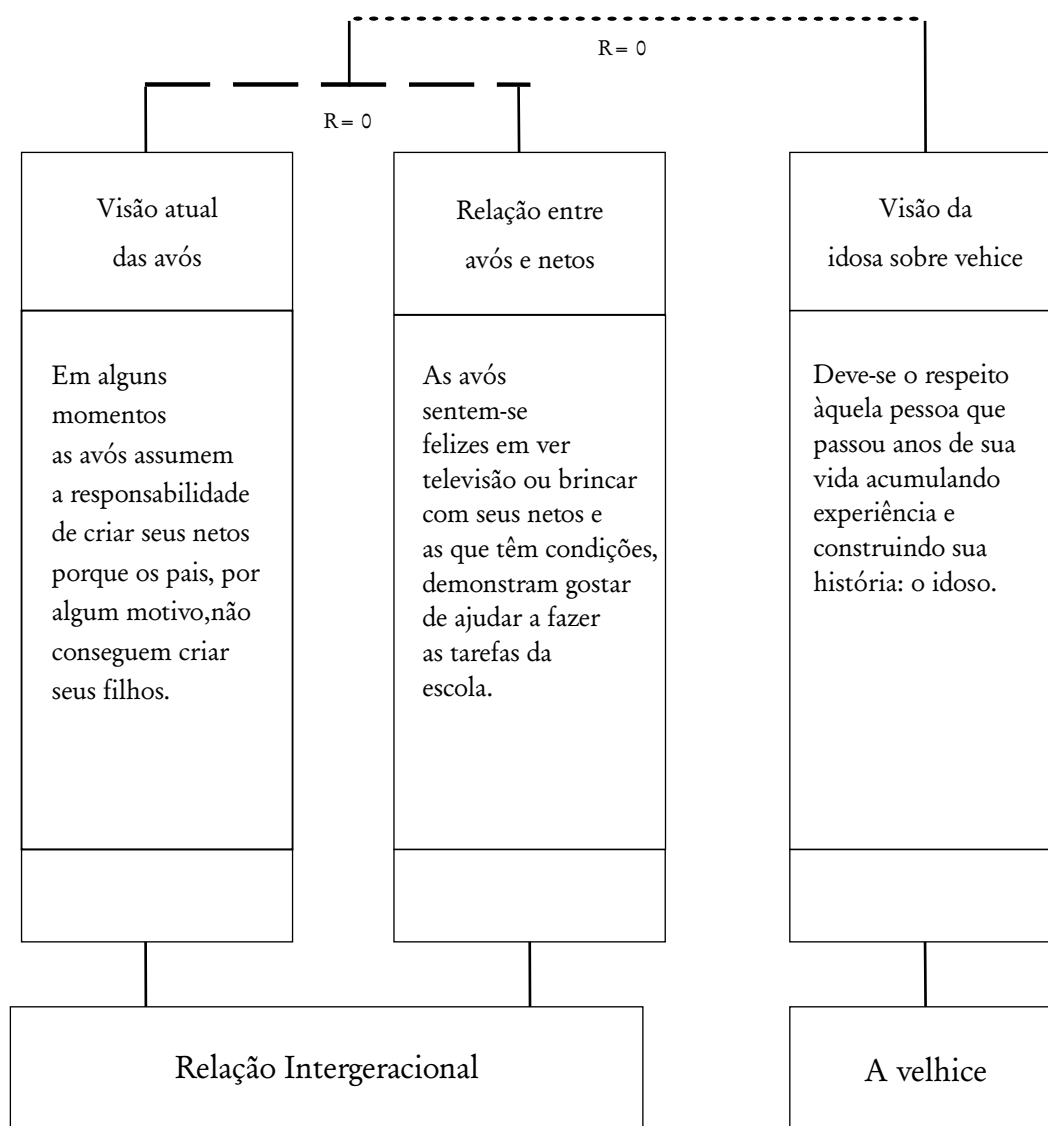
R = 0

R = 0

Visão atual das avós

Relação entre avós e netos

Visão da idosa sobre vehice

Em alguns momentos as avós assumem a responsabilidade de criar seus netos porque os pais, por algum motivo,não conseguem criar seus filhos.

As avós sentem-se felizes em ver televisão ou brincar com seus netos e as que têm condições, demonstram gostar de ajudar a fazer as tarefas da escola.

Deve-se o respeito àquela pessoa que passou anos de sua vida acumulando experiência e construindo sua história: o idoso.

Relação Intergeracional

A velhice